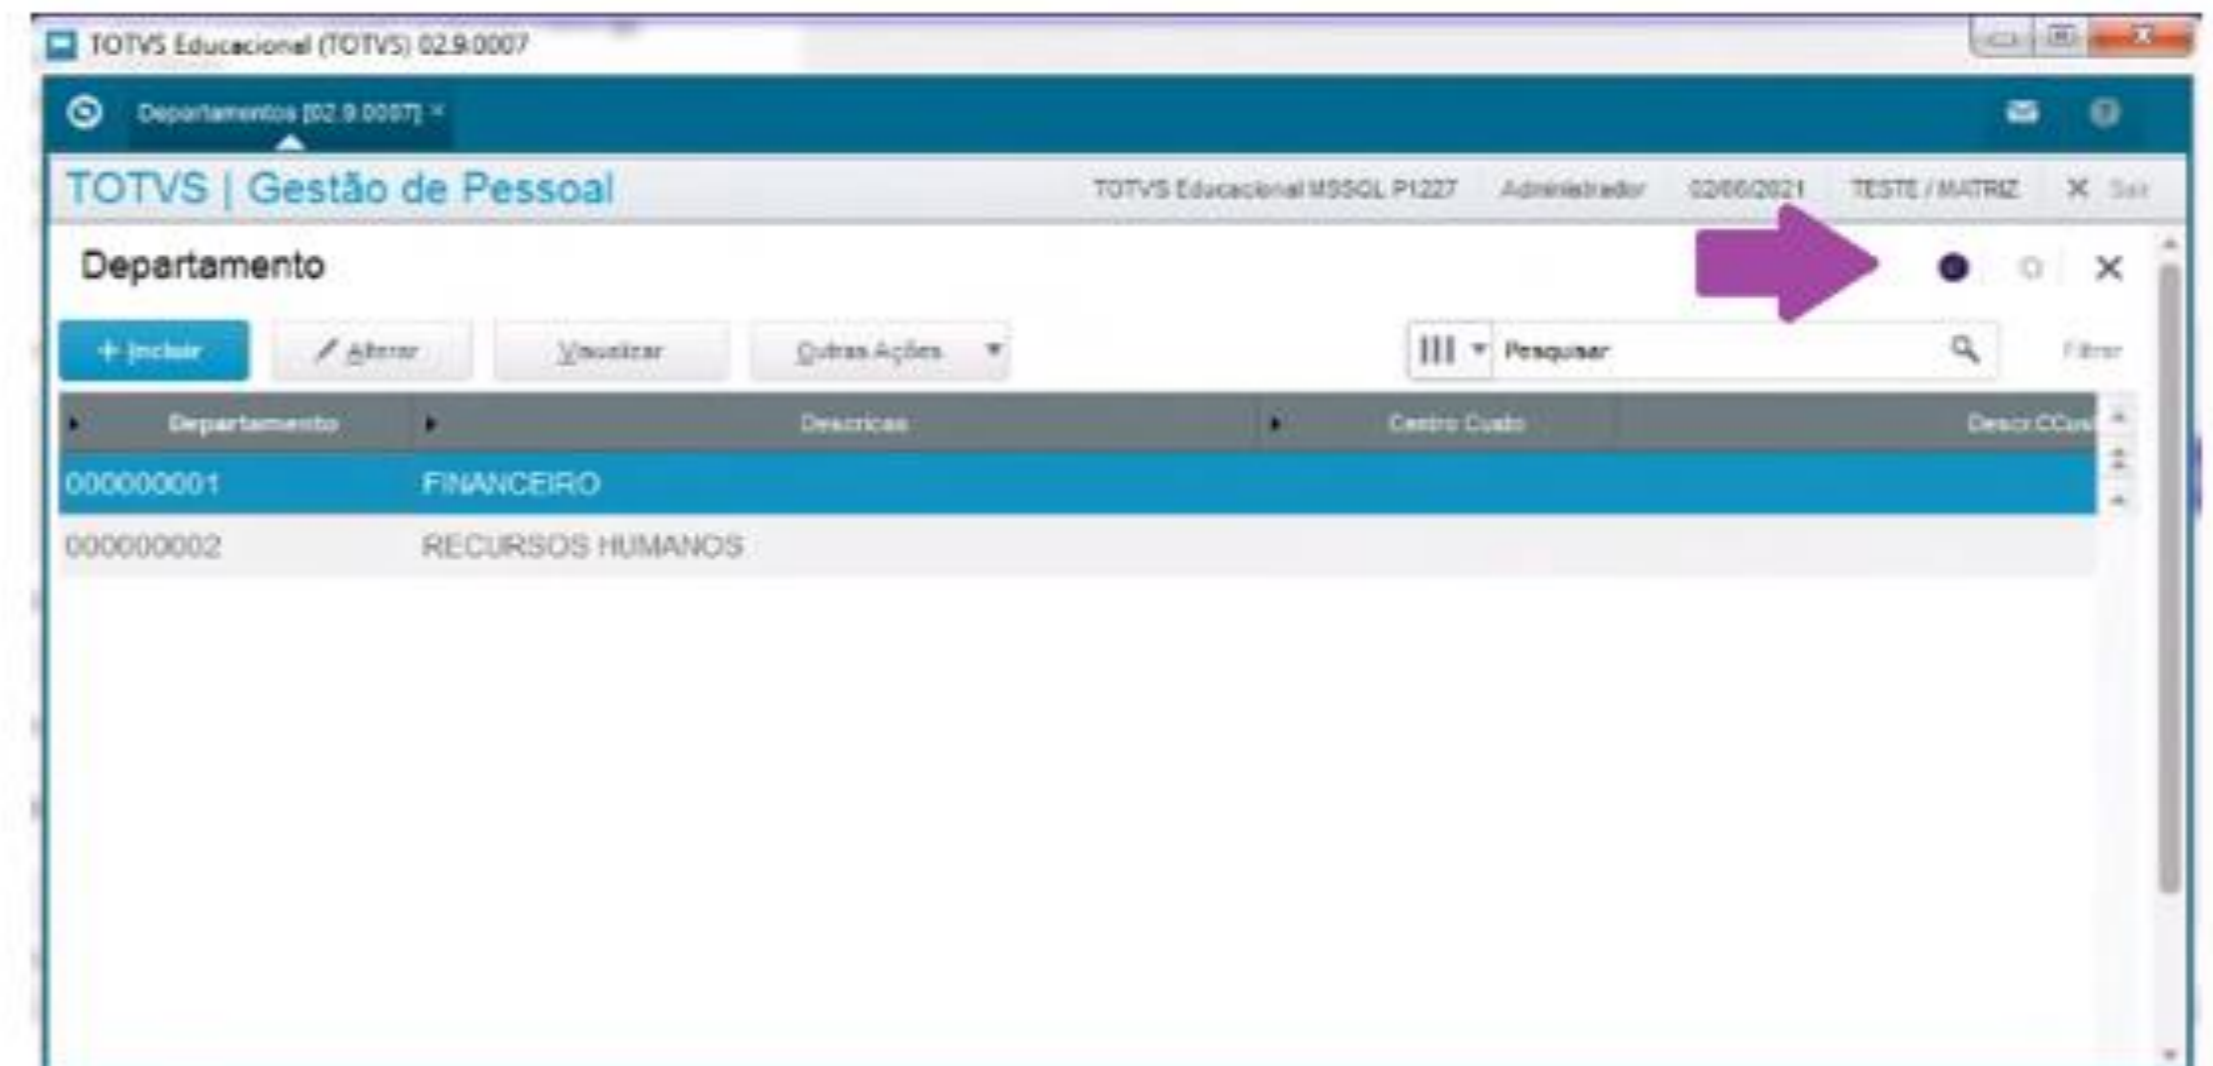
TOTVS Educacional (TOTVS) 02.9.0007

Departamentos [02.9.0007] ×

TOTVS | Gestão de Pessoal

TOTVS Educacional MSSQL P1227 Administrador 02/06/2021 TESTE / MATRIZ × Sair

Departamento

+ Incluir ✎ Alterar Visualizar Outras Ações ▾

Pesquisar

Filtrar

| Departamento | Descricao | Centro Custo | Descr.CCust |
|---|---|---|---|
| 000000001 | FINANCEIRO | | |
| 000000002 | RECURSOS HUMANOS | | |